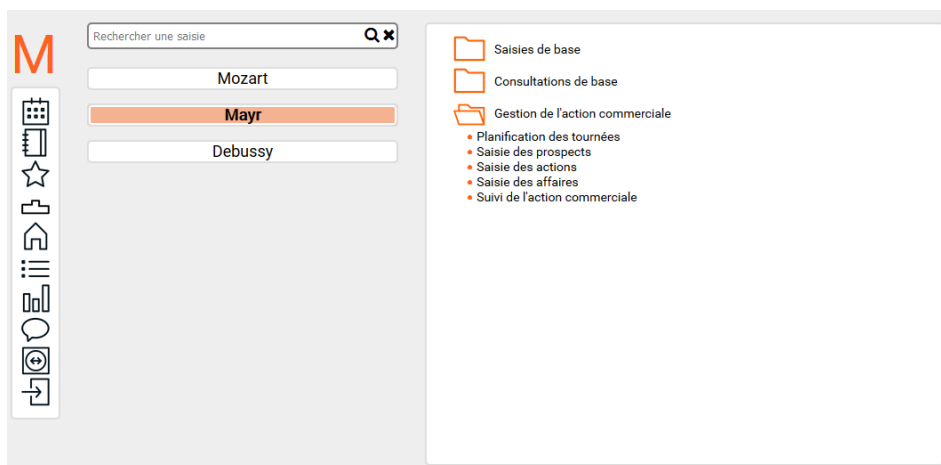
M

Rechercher une saisie

Mozart

Mayr

Debussy

Saisies de base

Consultations de base

Gestion de l'action commerciale

- Planification des tournées
- Saisie des prospects
- Saisie des actions
- Saisie des affaires
- Suivi de l'action commerciale